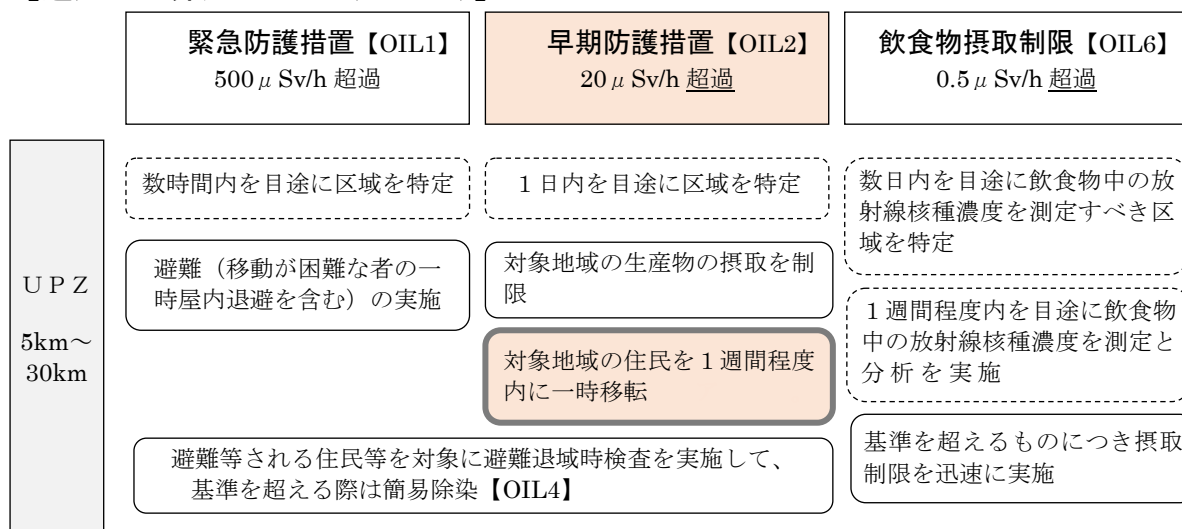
緊急防護措置【OIL1】
$500\mu$ Sv/h 超過

早期防護措置【OIL2】
$20\mu$ Sv/h 超過

飲食物摂取制限【OIL6】
$0.5\mu$ Sv/h 超過

U P Z

5km～30km

数時間内を目途に区域を特定

避難（移動が困難な者の一時屋内退避を含む）の実施

１日内を目途に区域を特定

対象地域の生産物の摂取を制限

対象地域の住民を１週間程度内に一時移転

数日内を目途に飲食物中の放射線核種濃度を測定すべき区域を特定

１週間程度内を目途に飲食物中の放射線核種濃度を測定と分析を実施

基準を超えるものにつき摂取制限を迅速に実施

避難等される住民等を対象に避難退域時検査を実施して、基準を超える際は簡易除染【OIL4】